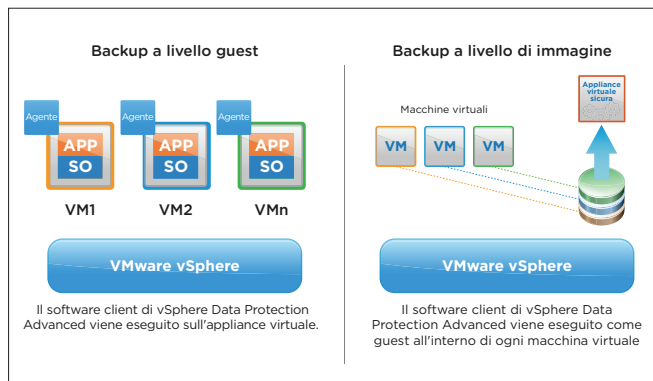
Backup a livello guest

Agente
APP
SO
VM1

Agente
APP
SO
VM2

Agente
APP
SO
VMn

VMware vSphere

Il software client di vSphere Data Protection Advanced viene eseguito sull'appliance virtuale.

Backup a livello di immagine

Macchine virtuali

Appliance virtuale sicura

VM
VM
VM

VMware vSphere

Il software client di vSphere Data Protection Advanced viene eseguito come guest all'interno di ogni macchina virtuale